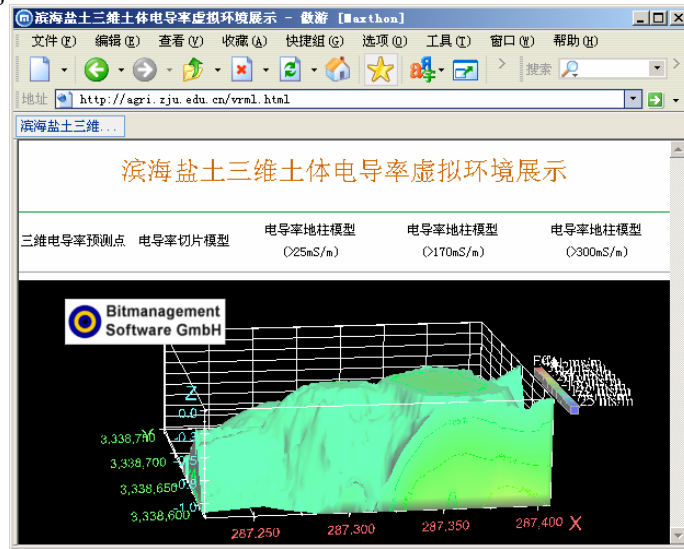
滨海盐土三维土体电导率虚拟环境展示 - 傲游 [Maxthon]

文件(F) 编辑(E) 查看(V) 收藏(A) 快捷组(G) 选项(O) 工具(T) 窗口(W) 帮助(H)

搜索

地址 http://agri.zju.edu.cn/vrml.html

滨海盐土三维...

滨海盐土三维土体电导率虚拟环境展示

三维电导率预测点 电导率切片模型 电导率地柱模型 (>25mS/m) 电导率地柱模型 (>170mS/m) 电导率地柱模型 (>300mS/m)

Bitmanagement Software GmbH

Z
0.0
3,338,750
3,338,700
3,338,650
3,338,600
287,250
287,300
287,350
287,400
X
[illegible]